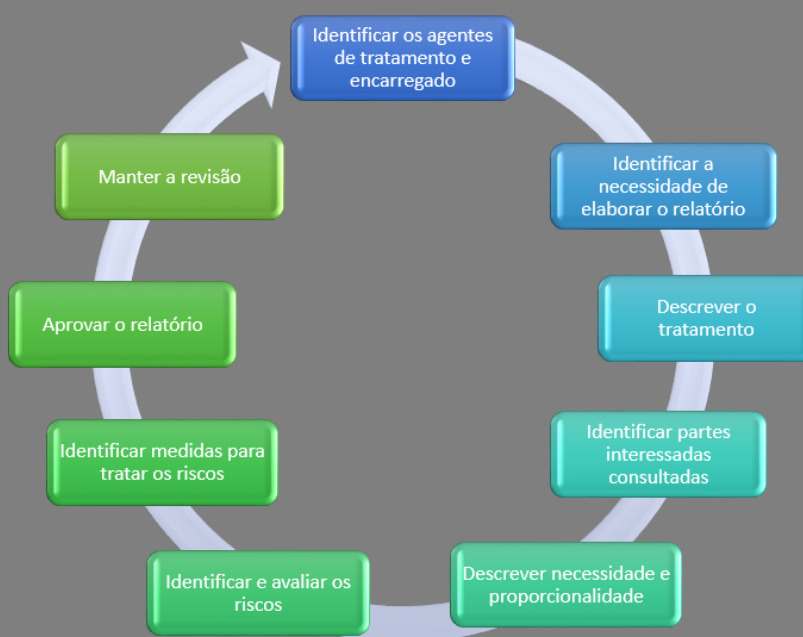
Identificar os agentes de tratamento e encarregado

Identificar a necessidade de elaborar o relatório

Descrever o tratamento

Identificar partes interessadas consultadas

Descrever necessidade e proporcionalidade

Identificar e avaliar os riscos

Identificar medidas para tratar os riscos

Aprovar o relatório

Manter a revisão